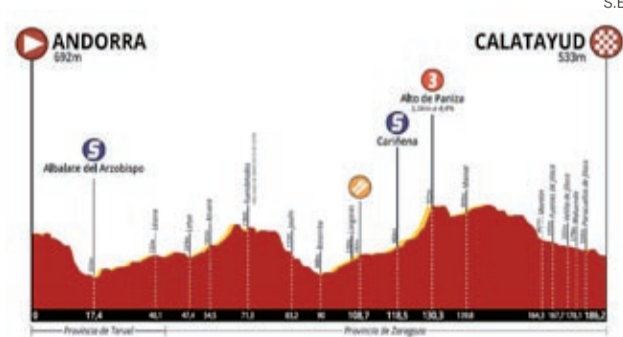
S.E

ANDORRA
692m

CALATAYUD
533m

S
Albalate del Arzobispo

S
Cariñena

3
Alto de Paniza

0
17,4
40,1
47,4
54,5
71,3
83,2
90
108,7
118,5
130,3
139,8
164,3
167,7
178,1
186,2

Provincia de Teruel
Provincia de Zaragoza